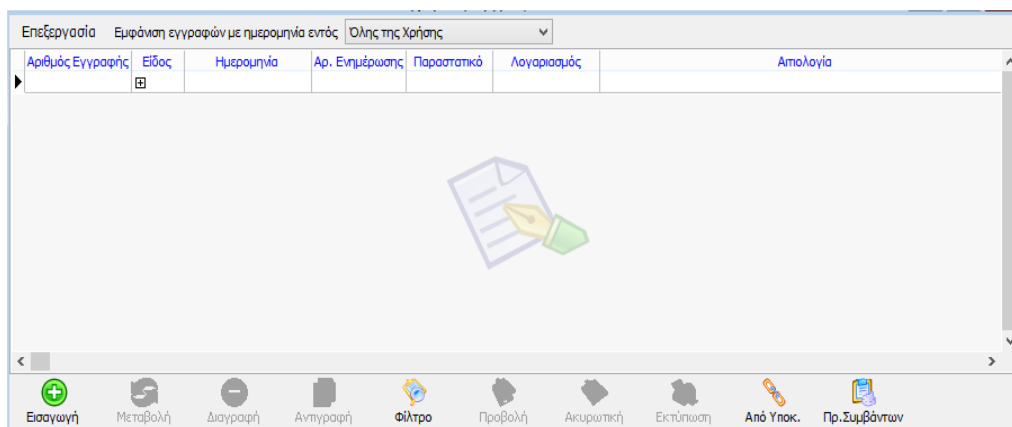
Επεξεργασία Εμφάνιση εγγραφών με ημερομηνία εντός Όλης της Χρήσης

| Αριθμός Εγγραφής | Είδος | Ημερομηνία | Αρ. Ενημέρωσης | Παραστατικό | Λογαριασμός | Αιτιολογία |
|---|---|---|---|---|---|---|
| | ⊞ | | | | | |

Εισαγωγή Μεταβολή Διαγραφή Αντιγραφή Φίλτρο Προβολή Ακυρωτική Εκτύπωση Από Υποκ. Πρ.Συμβάντων